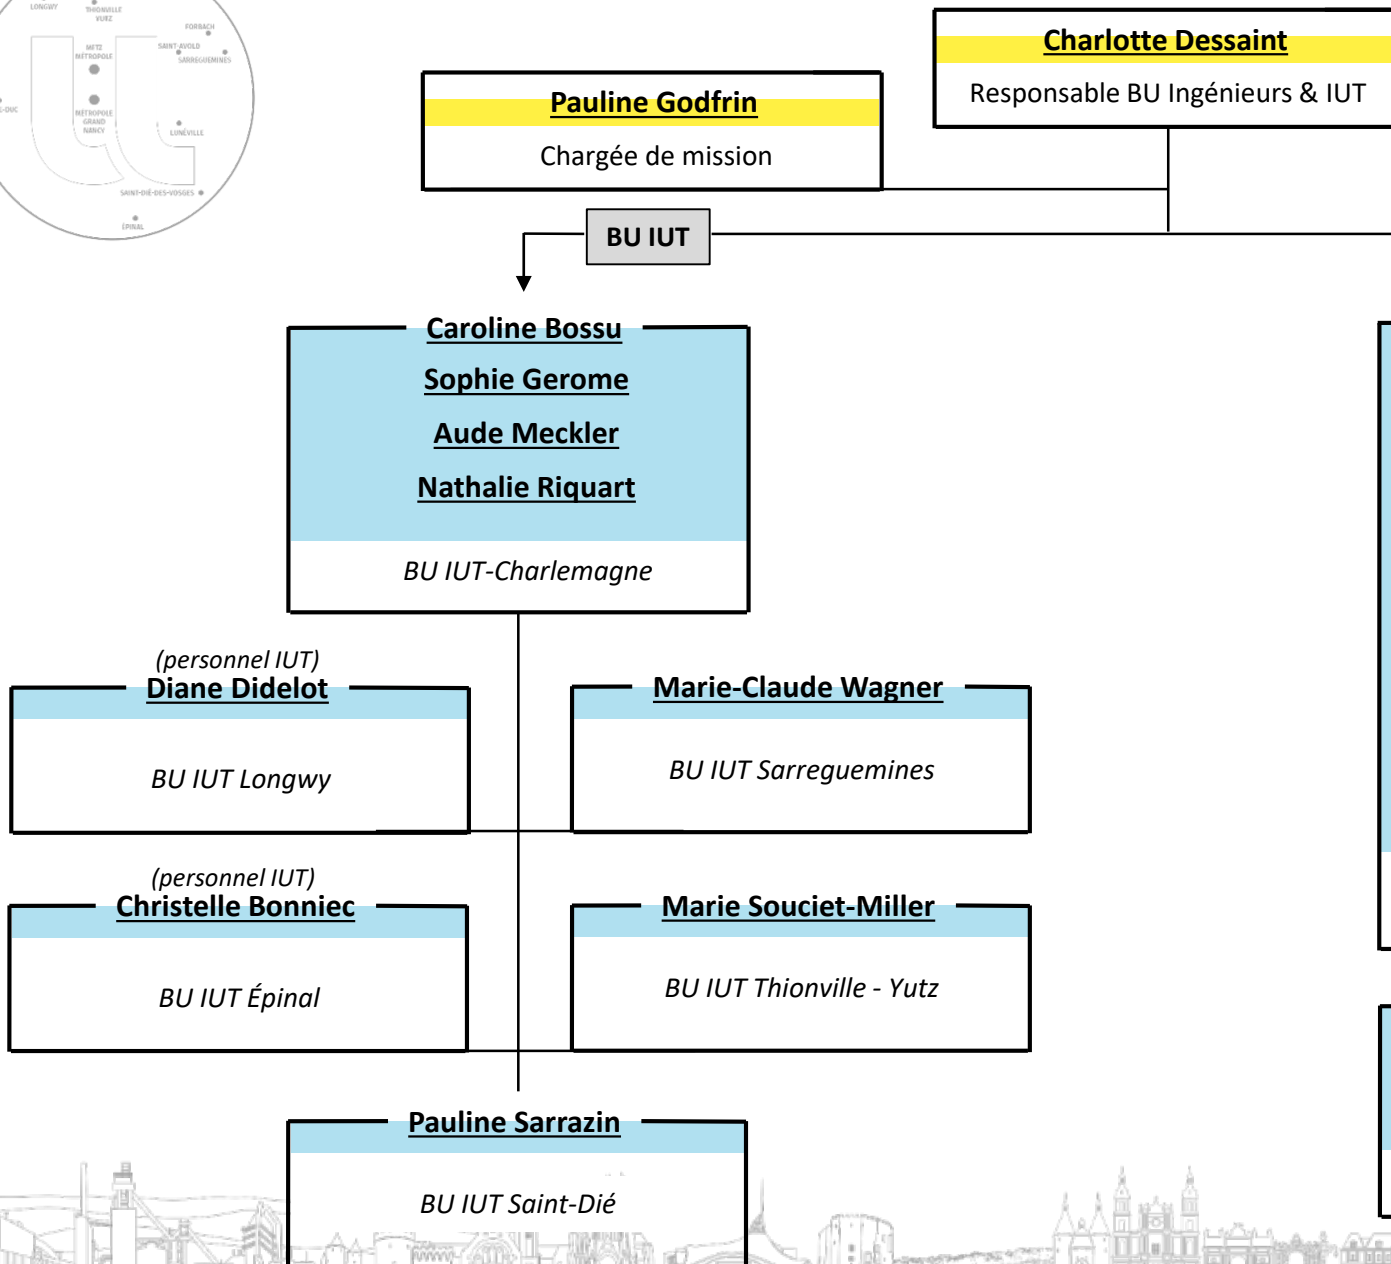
LONGWY
THIONVILLE YUTZ
FORBACH
METZ MÉTROPOLE
SAINT-AVOLD
SARREGUEMINES
MÉTROPOLE GRAND NANCY
LUNÉVILLE
SAINT-DIÉ-DES-VOSGES
ÉPINAL

Charlotte Dessaint
Responsable BU Ingénieurs & IUT

Pauline Godfrin
Chargée de mission

BU IUT

Caroline Bossu
Sophie Gerome
Aude Meckler
Nathalie Riquart
BU IUT-Charlemagne

(personnel IUT)
Diane Didelot
BU IUT Longwy

Marie-Claude Wagner
BU IUT Sarreguemines

(personnel IUT)
Christelle Bonniec
BU IUT Épinal

Marie Souciet-Miller
BU IUT Thionville - Yutz

Pauline Sarrazin
BU IUT Saint-Dié